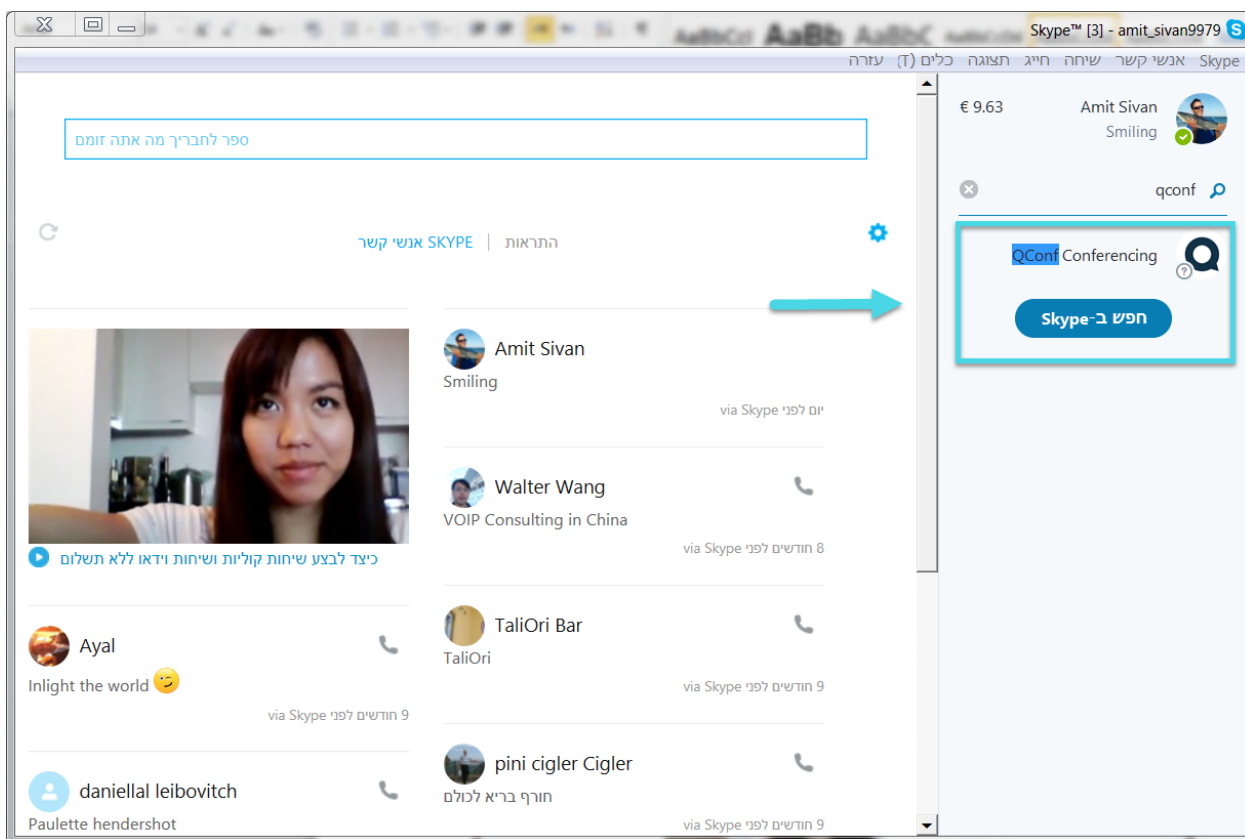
Skype™ [3] - amit_sivan9979

AaBbCcI AaBb AaBbC AaBbCcDd

Skype אנשי קשר שיחה חייג תצוגה כלים (T) עזרה

€ 9.63 Amit Sivan
Smiling

qconf

QConf Conferencing

חפש ב-Skype

ספר לחבריך מה אתה זומם

SKYPE אנשי קשר | התראות

Amit Sivan
Smiling
יום לפני via Skype

Walter Wang
VOIP Consulting in China
8 חודשים לפני via Skype

TaliOri Bar
TaliOri
9 חודשים לפני via Skype

pini cigler Cigler
חורף בריא לכולם
9 חודשים לפני via Skype

כיצד לבצע שיחות קוליות ושיחות וידאו ללא תשלום

Ayal
Inlight the world
9 חודשים לפני via Skype

daniellal leibovitch
Paulette hendershot